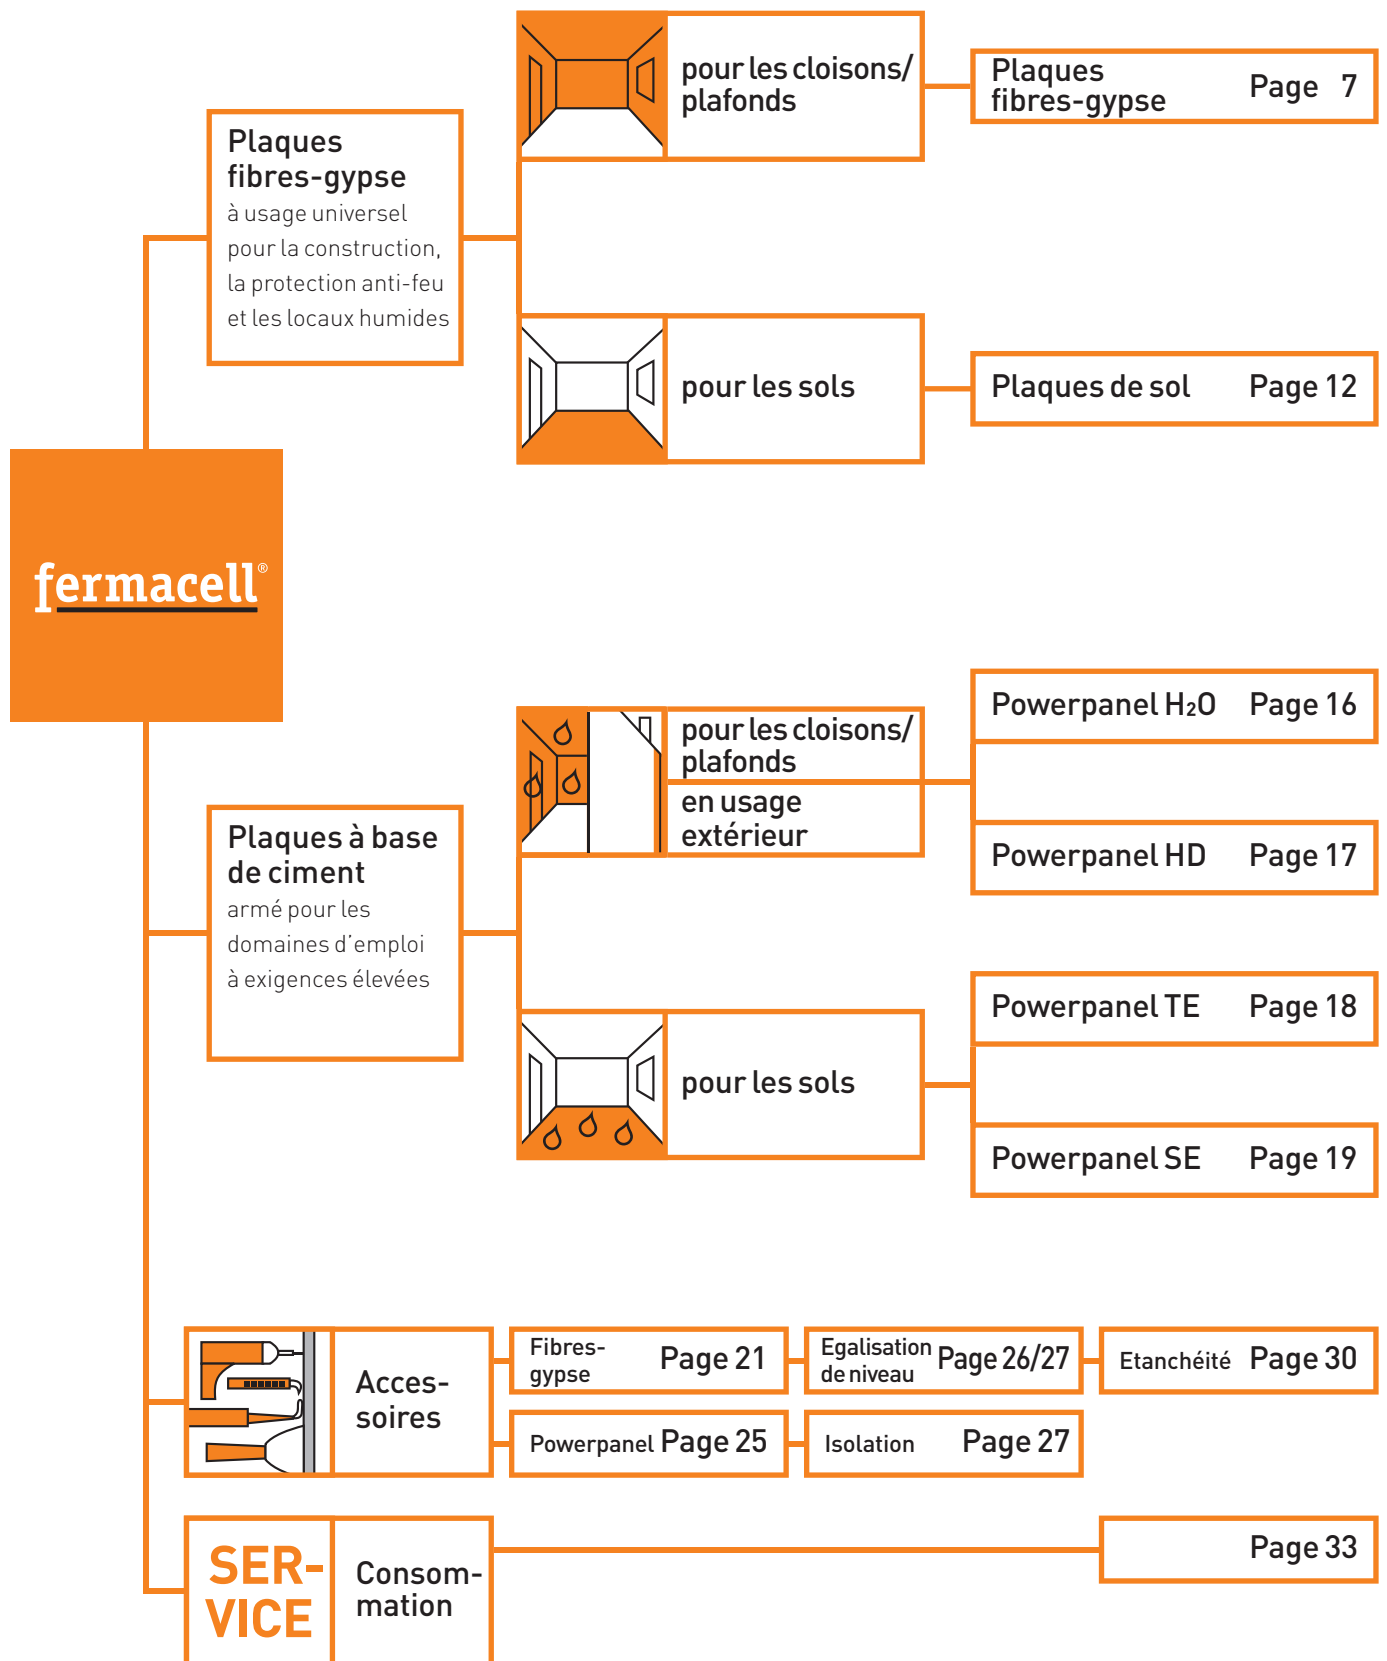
fermacell®

Plaques fibres-gypse
à usage universel pour la construction, la protection anti-feu et les locaux humides

pour les cloisons/ plafonds

Plaques fibres-gypse Page 7

pour les sols

Plaques de sol Page 12

Plaques à base de ciment
armé pour les domaines d’emploi à exigences élevées

pour les cloisons/ plafonds

en usage extérieur

Powerpanel $H_2O$ Page 16

Powerpanel HD Page 17

pour les sols

Powerpanel TE Page 18

Powerpanel SE Page 19

Accessoires

Fibres-gypse Page 21

Egalisation de niveau Page 26/27

Etanchéité Page 30

Powerpanel Page 25

Isolation Page 27

SERVICE

Consommation

Page 33